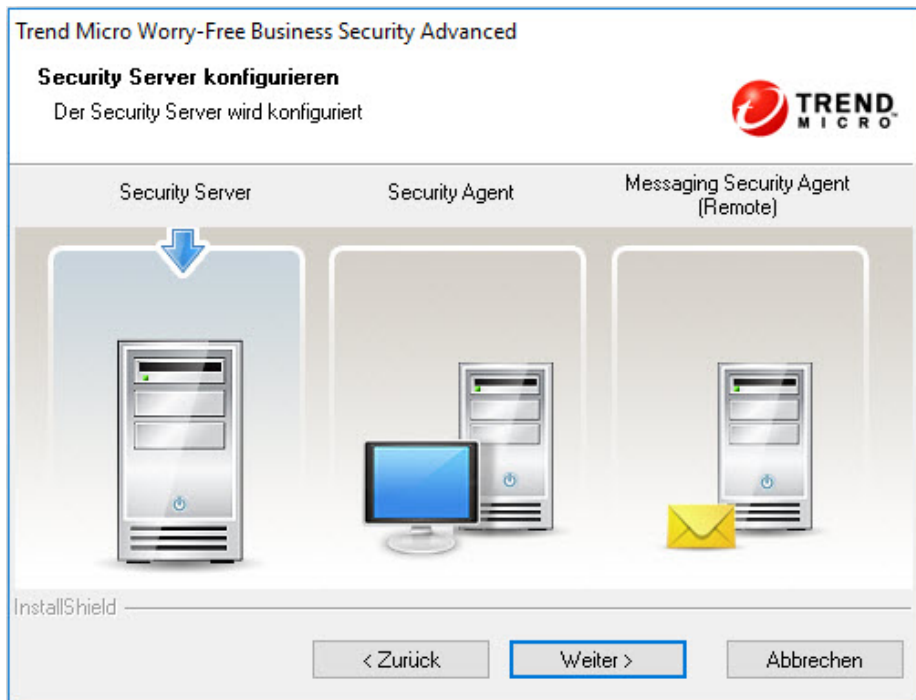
Trend Micro Worry-Free Business Security Advanced

Security Server konfigurieren

Der Security Server wird konfiguriert

TREND MICRO

Security Server

Security Agent

Messaging Security Agent (Remote)

InstallShield

< Zurück

Weiter >

Abbrechen